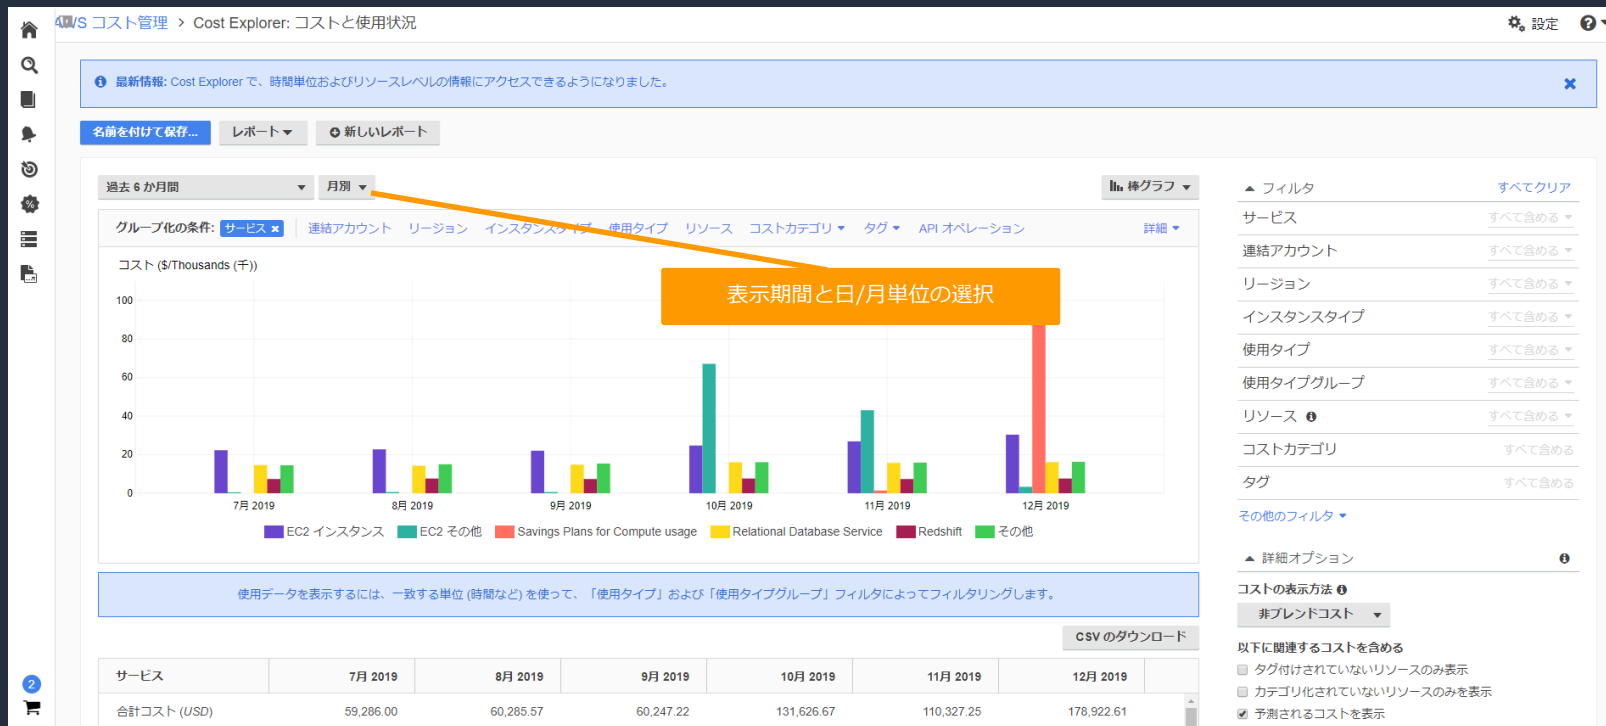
AWS コスト管理 > Cost Explorer: コストと使用状況

設定

最新情報: Cost Explorer で、時間単位およびリソースレベルの情報にアクセスできるようになりました。

名前を付けて保存... レポート 新しいレポート

過去 6 か月間 月別 棒グラフ

グループ化の条件: サービス 連結アカウント リージョン インスタンスタイプ 使用タイプ リソース コストカテゴリ タグ API オペレーション 詳細

コスト ($/Thousands (千))

表示期間と日/月単位の選択

100
80
60
40
20
0

7月 2019 8月 2019 9月 2019 10月 2019 11月 2019 12月 2019

EC2 インスタンス EC2 その他 Savings Plans for Compute usage Relational Database Service Redshift その他

使用データを表示するには、一致する単位 (時間など) を使って、「使用タイプ」および「使用タイプグループ」フィルタによってフィルタリングします。

CSV のダウンロード

| サービス | 7月 2019 | 8月 2019 | 9月 2019 | 10月 2019 | 11月 2019 | 12月 2019 |
|---|---|---|---|---|---|---|
| 合計コスト (USD) | 59,286.00 | 60,285.57 | 60,247.22 | 131,626.67 | 110,327.25 | 178,922.61 |

フィルタ すべてクリア
サービス すべて含める
連結アカウント すべて含める
リージョン すべて含める
インスタンスタイプ すべて含める
使用タイプ すべて含める
使用タイプグループ すべて含める
リソース すべて含める
コストカテゴリ すべて含める
タグ すべて含める
その他のフィルタ

詳細オプション
コストの表示方法
非ブレンドコスト
以下に関連するコストを含める
タグ付けされていないリソースのみ表示
カテゴリ化されていないリソースのみを表示
予測されるコストを表示

2